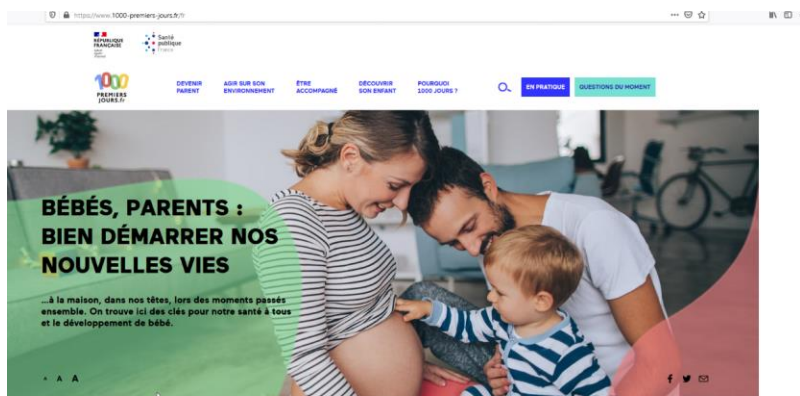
https://www.1000-premiers-jours.fr/fr

RÉPUBLIQUE FRANÇAISE

Santé publique France

1000 PREMIERS JOURS.fr

DEVENIR PARENT

AGIR SUR SON ENVIRONNEMENT

ÊTRE ACCOMPAGNÉ

DÉCOUVRIR SON ENFANT

POURQUOI 1000 JOURS ?

EN PRATIQUE

QUESTIONS DU MOMENT

BÉBÉS, PARENTS : BIEN DÉMARRER NOS NOUVELLES VIES

...à la maison, dans nos têtes, lors des moments passés ensemble. On trouve ici des clés pour notre santé à tous et le développement de bébé.

A A